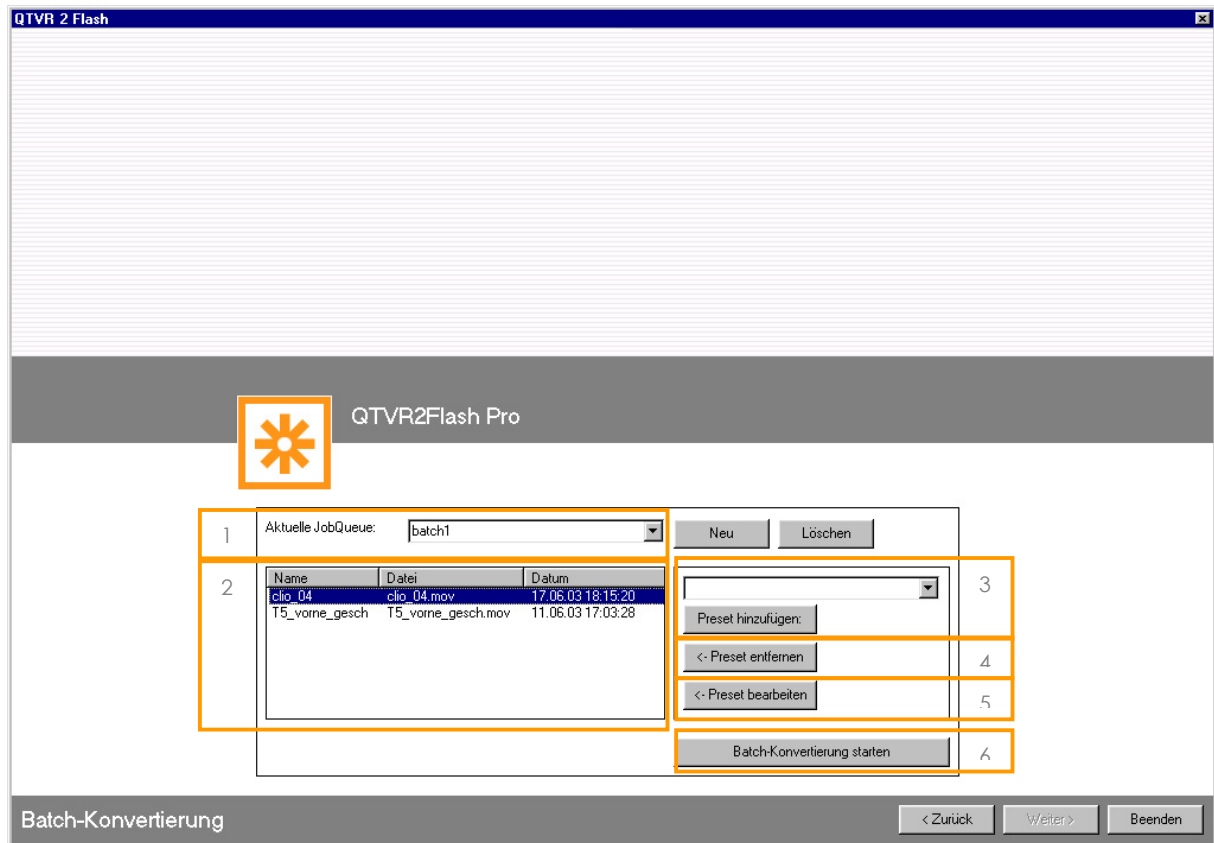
QTVR 2 Flash

QTVR2Flash Pro

1
Aktuelle JobQueue: batch1
Neu
Löschen

2

| Name | Datei | Datum |
|---|---|---|
| clio_04 | clio_04.mov | 17.06.03 18:15:20 |
| T5_vorne_gesch | T5_vorne_gesch.mov | 11.06.03 17:03:28 |

3
Preset hinzufügen:

4
<- Preset entfernen

5
<- Preset bearbeiten

6
Batch-Konvertierung starten

Batch-Konvertierung
< Zurück
Weiter >
Beenden